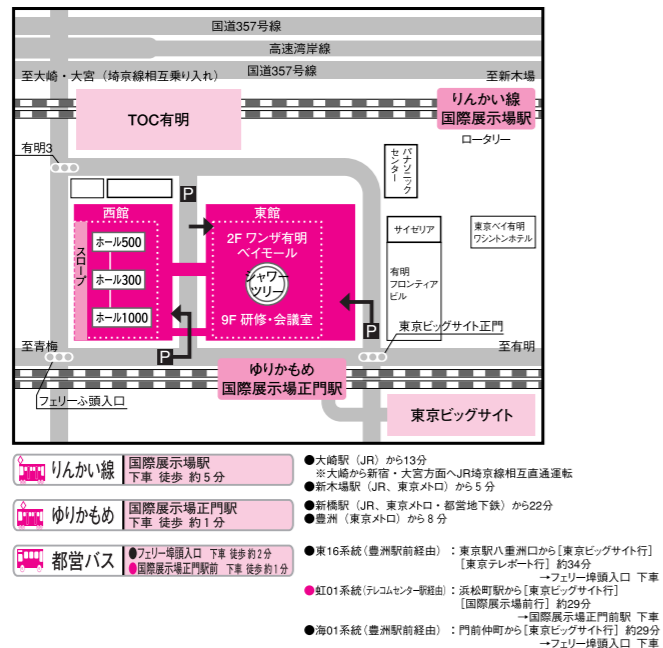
国道357号線
高速湾岸線
国道357号線
至大崎・大宮（埼京線相互乗り入れ）
至新木場
TOC有明
りんかい線
国際展示場駅
ロータリー
有明3
パナソニックセンター
P
西館
東館
2F ワンザ有明ベイモール
シャワーツリー
9F 研修・会議室
スロープ
ホール500
ホール300
ホール1000
サイゼリア
東京ベイ有明ワシントンホテル
有明フロンティアビル
P
東京ビッグサイト正門
P
至青梅
至有明
ゆりかもめ
国際展示場正門駅
フェリーふ頭入口
東京ビッグサイト

りんかい線
国際展示場駅
下車 徒歩 約５分
●大崎駅（JR）から13分
※大崎から新宿・大宮方面へJR埼京線相互直通運転
●新木場駅（JR、東京メトロ）から５分

ゆりかもめ
国際展示場正門駅
下車 徒歩 約１分
●新橋駅（JR、東京メトロ・都営地下鉄）から22分
●豊洲（東京メトロ）から８分

都営バス
●フェリー埠頭入口 下車 徒歩約２分
●国際展示場駅前 下車 徒歩約１分
●東16系統（豊洲駅前経由）：東京駅八重洲口から［東京ビッグサイト行］［東京テレポート行］約34分
→フェリー埠頭入口 下車
●虹01系統（テレコムセンター駅経由）：浜松町駅から［東京ビッグサイト行］［国際展示場前行］約29分
→国際展示場正門前駅 下車
●海01系統（豊洲駅前経由）：門前仲町から［東京ビッグサイト行］約29分
→フェリー埠頭入口 下車